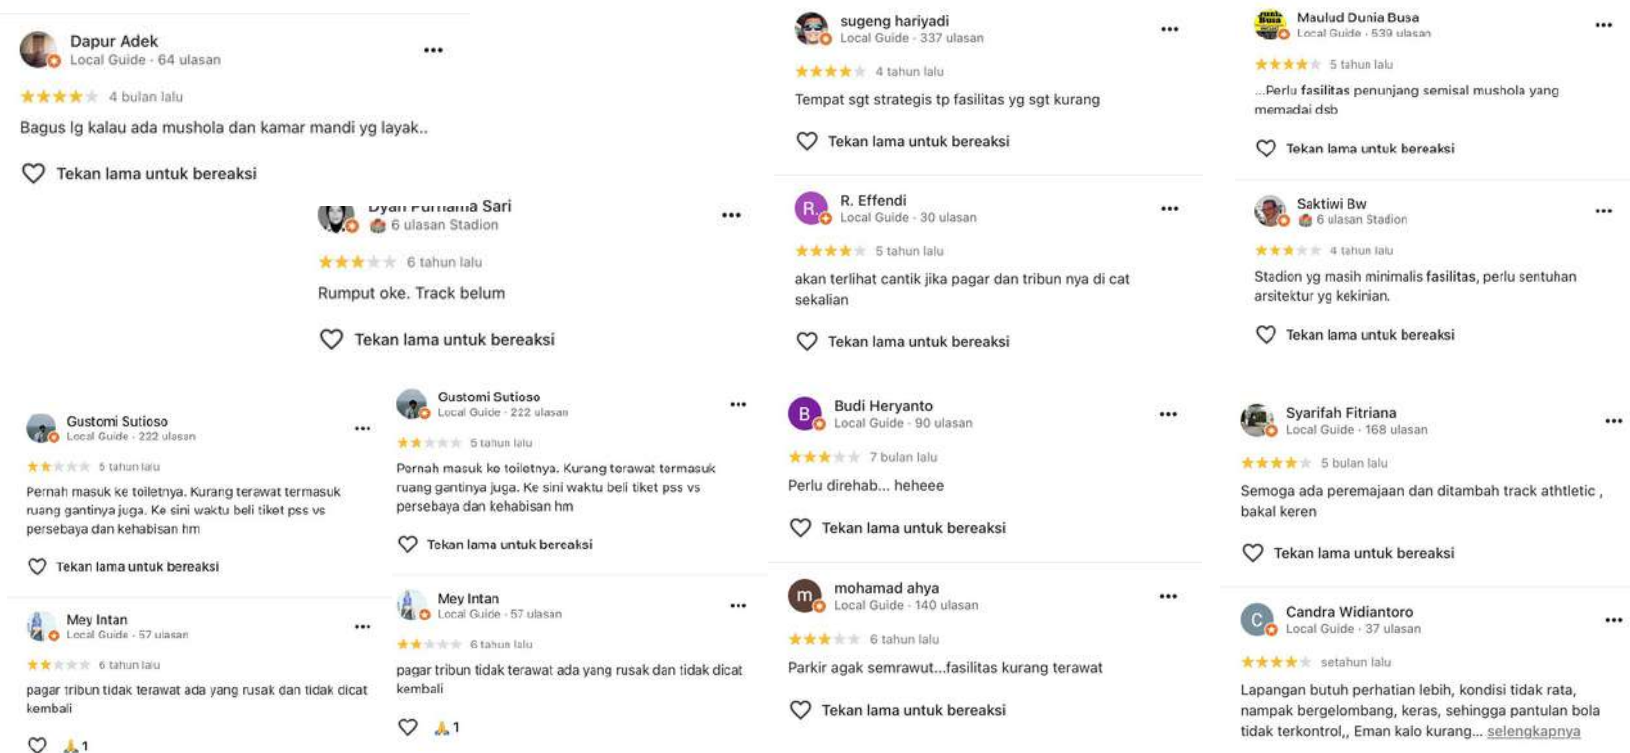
Dapur Adek
Local Guide · 64 ulasan
4 bulan lalu
Bagus lg kalau ada mushola dan kamar mandi yg layak..
Tekan lama untuk bereaksi

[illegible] Sari
6 ulasan Stadion
6 tahun lalu
Rumput oke. Track belum
Tekan lama untuk bereaksi

Gustomi Sutioso
Local Guide · 222 ulasan
5 tahun lalu
Pernah masuk ke toiletnya. Kurang terawat termasuk ruang gantinya juga. Ke sini waktu beli tiket pss vs persebaya dan kehabisan hm
Tekan lama untuk bereaksi

Mey Intan
Local Guide · 57 ulasan
6 tahun lalu
pagar tribun tidak terawat ada yang rusak dan tidak dicat kembali
1

Gustomi Sutioso
Local Guide · 222 ulasan
5 tahun lalu
Pernah masuk ke toiletnya. Kurang terawat termasuk ruang gantinya juga. Ke sini waktu beli tiket pss vs persebaya dan kehabisan hm
Tekan lama untuk bereaksi

Mey Intan
Local Guide · 57 ulasan
6 tahun lalu
pagar tribun tidak terawat ada yang rusak dan tidak dicat kembali
1

sugeng hariyadi
Local Guide · 337 ulasan
4 tahun lalu
Tempat sgt strategis tp fasilitas yg sgt kurang
Tekan lama untuk bereaksi

R. Effendi
Local Guide · 30 ulasan
5 tahun lalu
akan terlihat cantik jika pagar dan tribun nya di cat sekalian
Tekan lama untuk bereaksi

Budi Heryanto
Local Guide · 90 ulasan
7 bulan lalu
Perlu direhab... heheee
Tekan lama untuk bereaksi

mohamad ahya
Local Guide · 140 ulasan
6 tahun lalu
Parkir agak semrawut...fasilitas kurang terawat
Tekan lama untuk bereaksi

Maulud Dunia Busa
Local Guide · 539 ulasan
5 tahun lalu
...Perlu fasilitas penunjang semisal mushola yang memadai dsb
Tekan lama untuk bereaksi

Saktiwi Bw
6 ulasan Stadion
4 tahun lalu
Stadion yg masih minimalis fasilitas, perlu sentuhan arsitektur yg kekinian.
Tekan lama untuk bereaksi

Syarifah Fitriana
Local Guide · 168 ulasan
5 bulan lalu
Semoga ada peremajaan dan ditambah track athtletic , bakal keren
Tekan lama untuk bereaksi

Candra Widiantoro
Local Guide · 37 ulasan
setahun lalu
Lapangan butuh perhatian lebih, kondisi tidak rata, nampak bergelombang, keras, sehingga pantulan bola tidak terkontrol,, Eman kalo kurang... selengkapnya